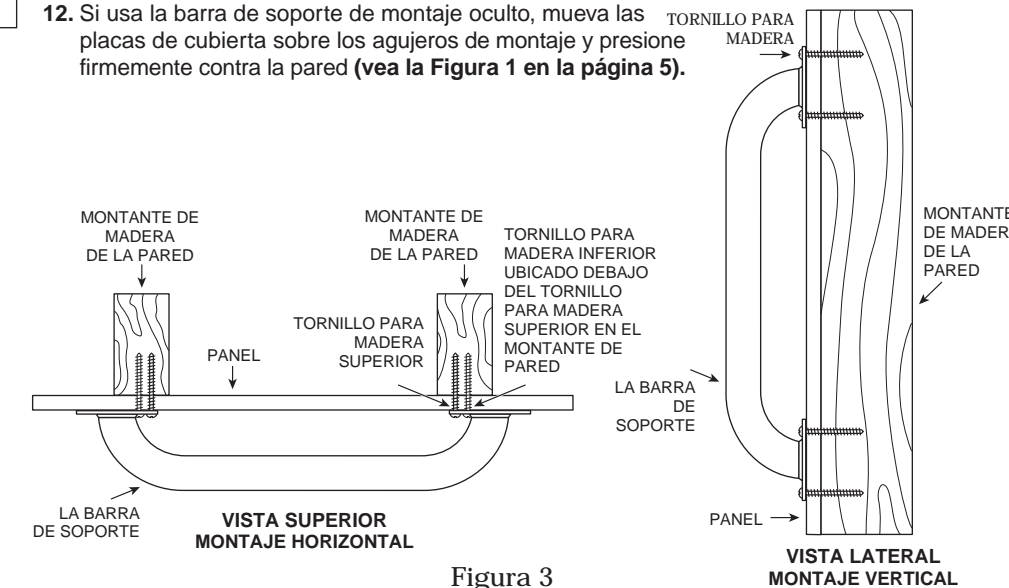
**12.** Si usa la barra de soporte de montaje oculto, mueva las placas de cubierta sobre los agujeros de montaje y presione firmemente contra la pared **(vea la Figura 1 en la página 5).**

TORNILLO PARA MADERA

MONTANTE DE MADERA DE LA PARED

MONTANTE DE MADERA DE LA PARED

TORNILLO PARA MADERA INFERIOR UBICADO DEBAJO DEL TORNILLO PARA MADERA SUPERIOR EN EL MONTANTE DE PARED

TORNILLO PARA MADERA SUPERIOR

PANEL

LA BARRA DE SOPORTE

**VISTA SUPERIOR MONTAJE HORIZONTAL**

MONTANTE DE MADER DE LA PARED

LA BARRA DE SOPORTE

PANEL

**VISTA LATERAL MONTAJE VERTICAL**

Figura 3